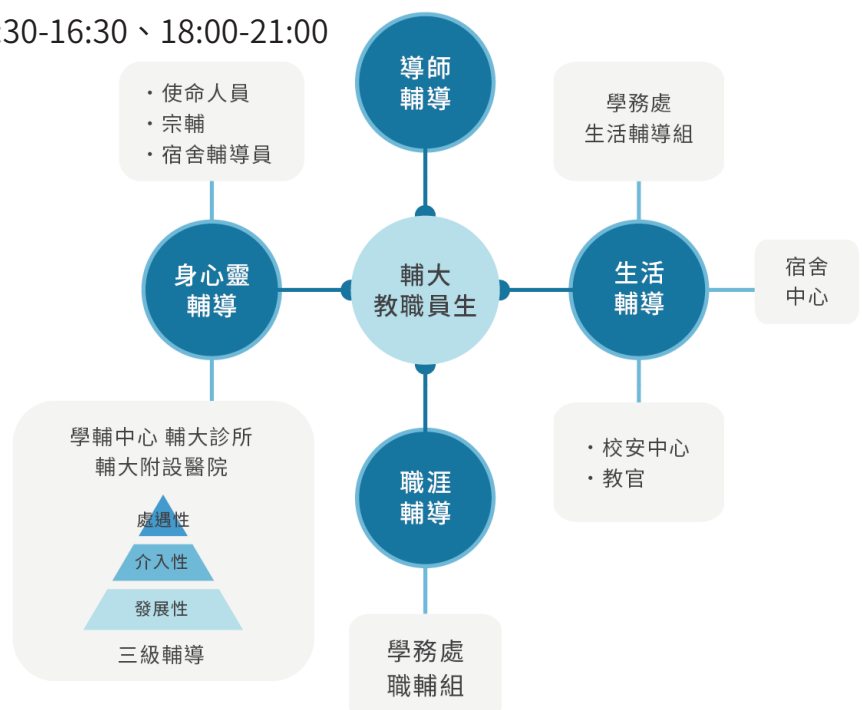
30-16:30、18:00-21:00

導師
輔導

・使命人員
・宗輔
・宿舍輔導員

學務處
生活輔導組

身心靈
輔導

輔大
教職員生

生活
輔導

宿舍
中心

學輔中心 輔大診所
輔大附設醫院

處遇性
介入性
發展性

三級輔導

職涯
輔導

・校安中心
・教官

學務處
職輔組